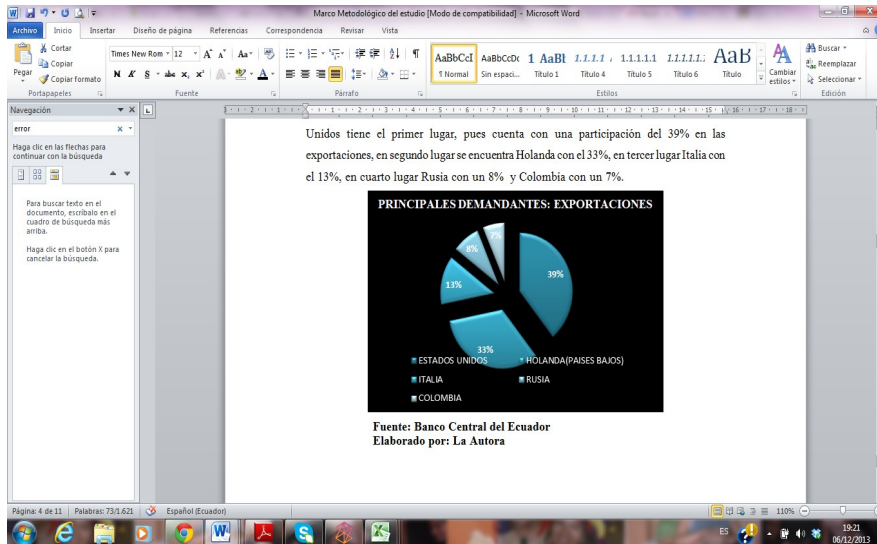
Marco Metodológico del estudio [Modo de compatibilidad] - Microsoft Word

Archivo Inicio Insertar Diseño de página Referencias Correspondencia Revisar Vista

Cortar
Copiar
Pegar
Copiar formato
Portapapeles

Times New Rom 12
Fuente

Párrafo

AaBbCcI ¶ Normal
AaBbCcDc Sin espaci...
AaBl Título 1
1.1.1.1 Título 4
1.1.1.1.1 Título 5
1.1.1.1.1 Título 6
AaB Título
Cambiar estilos
Estilos

Buscar
Reemplazar
Seleccionar
Edición

Navegación
error
Haga clic en las flechas para continuar con la búsqueda

Para buscar texto en el documento, escríbalo en el cuadro de búsqueda más arriba.

Haga clic en el botón X para cancelar la búsqueda.

Unidos tiene el primer lugar, pues cuenta con una participación del 39% en las exportaciones, en segundo lugar se encuentra Holanda con el 33%, en tercer lugar Italia con el 13%, en cuarto lugar Rusia con un 8% y Colombia con un 7%.

PRINCIPALES DEMANDANTES: EXPORTACIONES

39%
33%
13%
8%
7%

ESTADOS UNIDOS
HOLANDA(PAISES BAJOS)
ITALIA
RUSIA
COLOMBIA

Fuente: Banco Central del Ecuador
Elaborado por: La Autora

Página: 4 de 11 | Palabras: 73/1.621 | Español (Ecuador)
110%
ES
19:21
06/12/2013